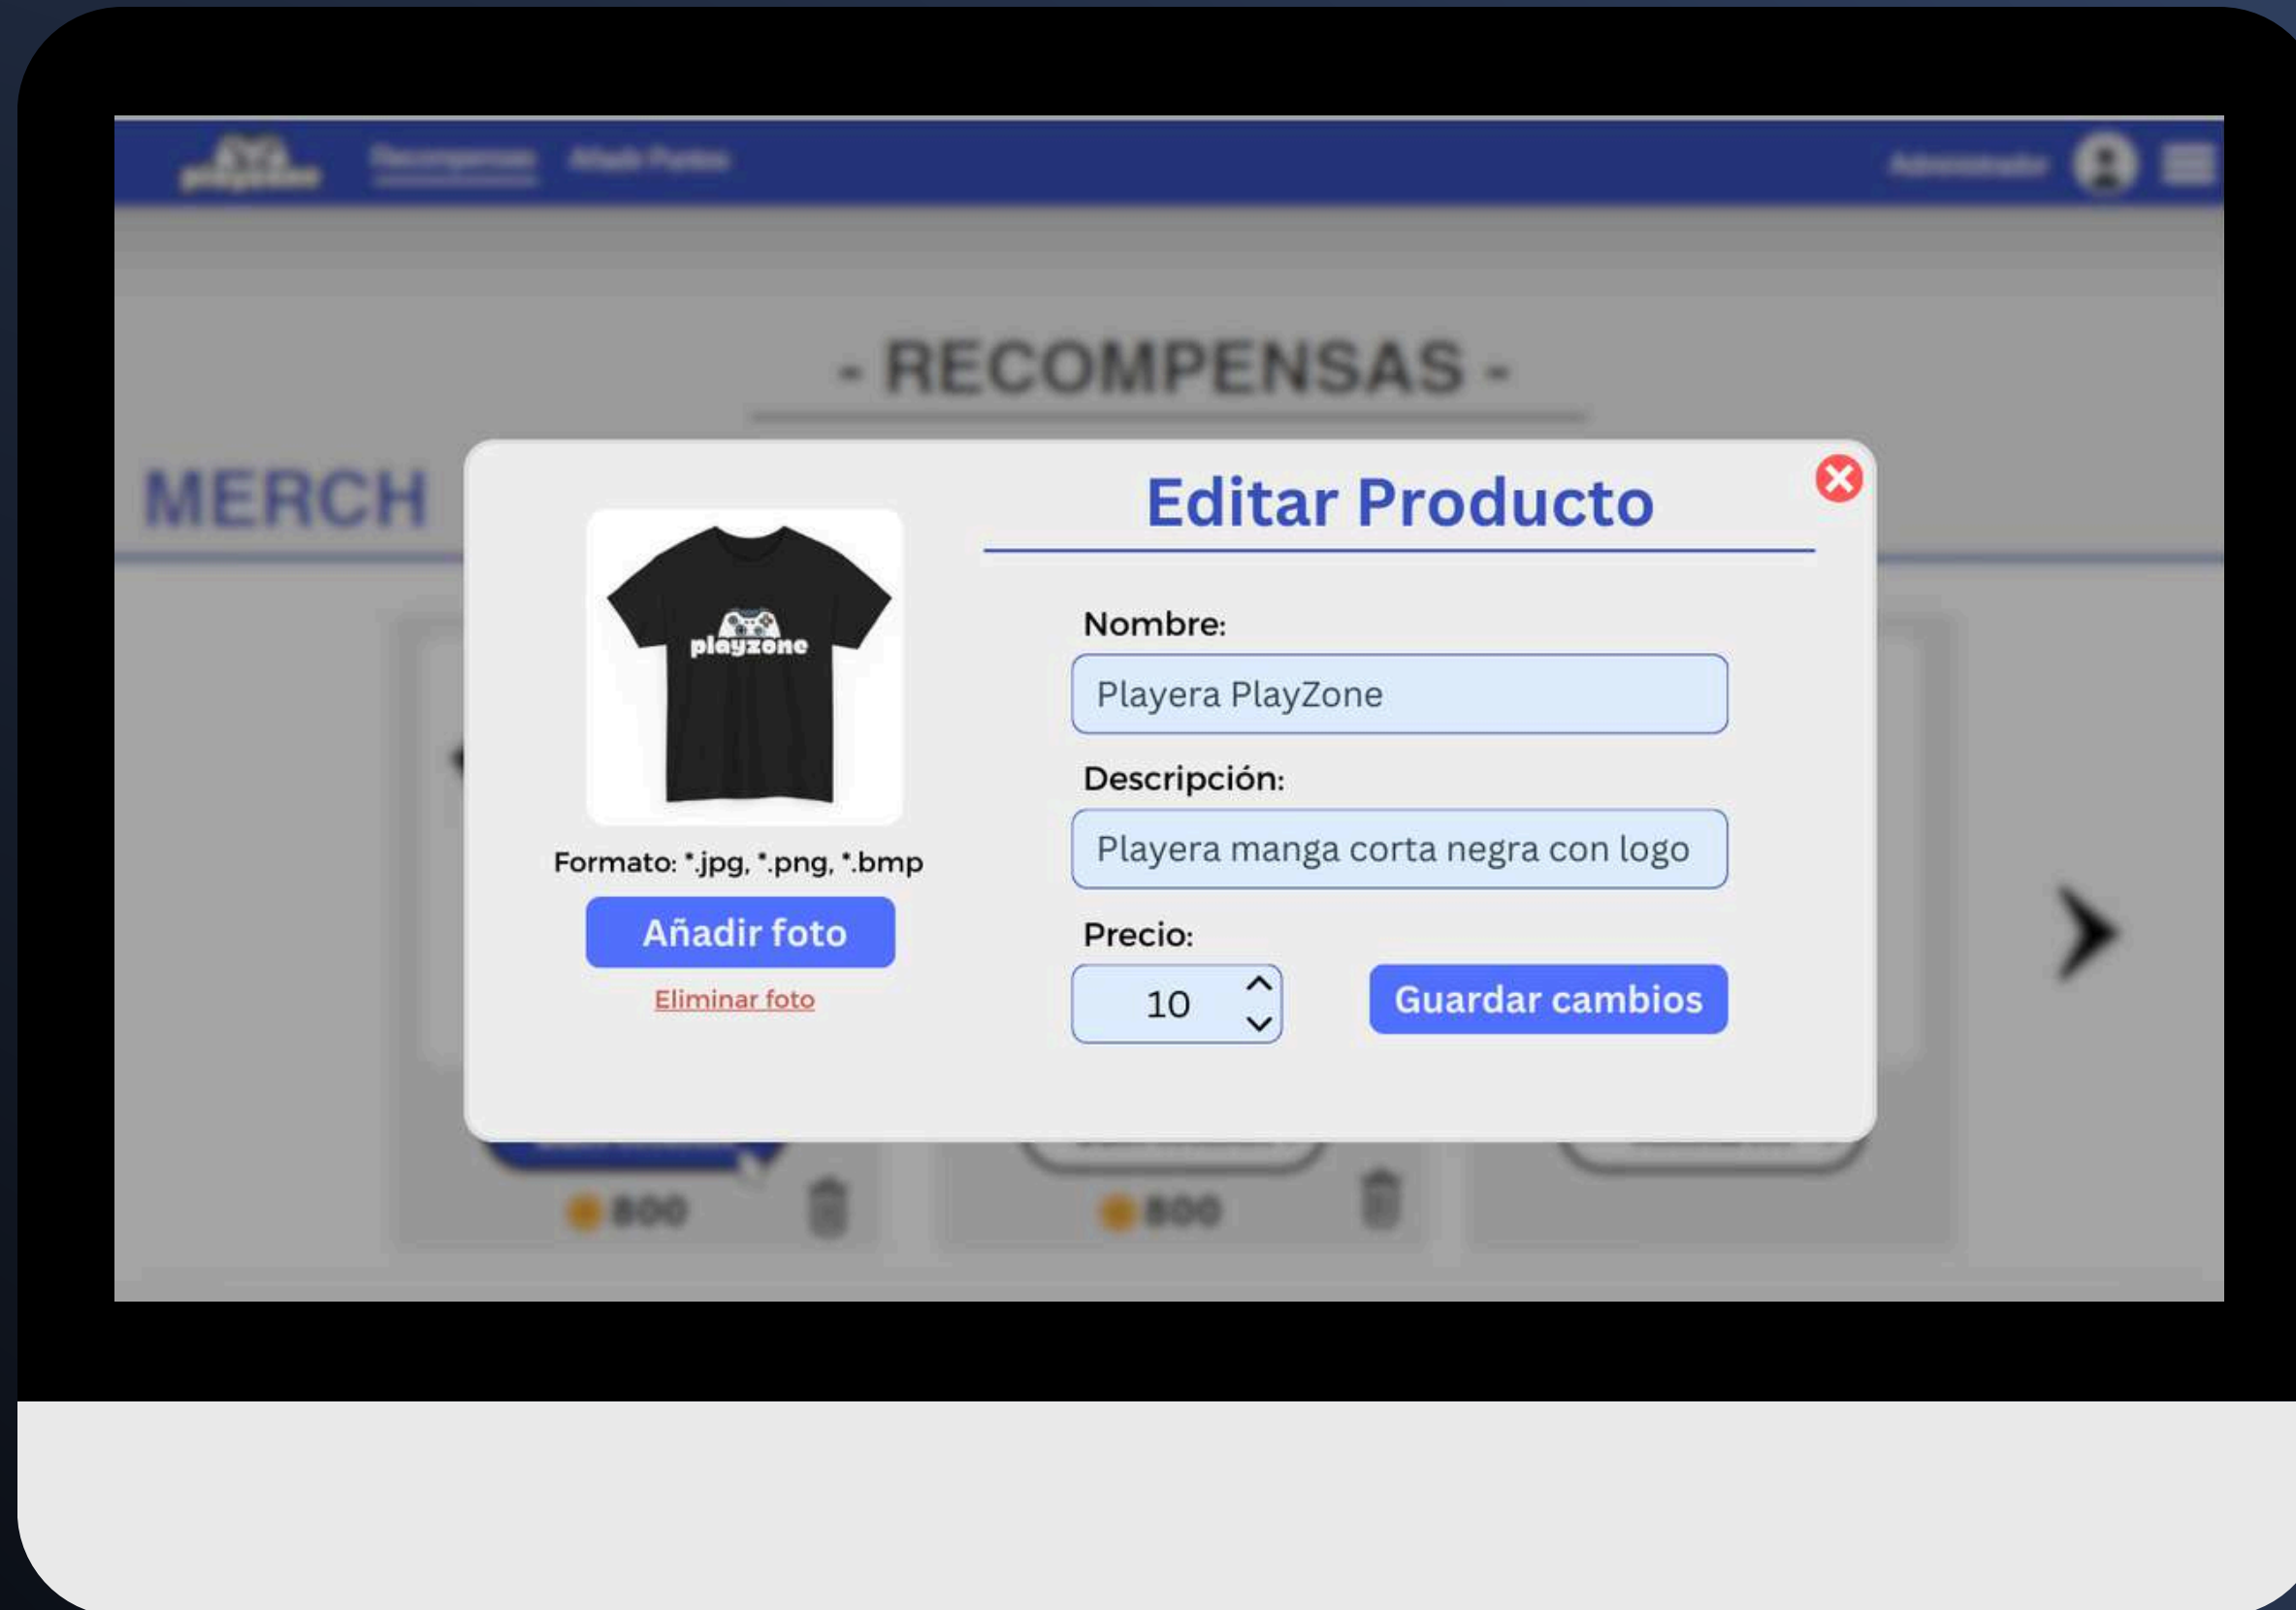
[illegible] Recompensas Añadir Puntos Administrador

- RECOMPENSAS -

MERCH

Editar Producto

playzone

Formato: *.jpg, *.png, *.bmp

Añadir foto

Eliminar foto

Nombre:

Playera PlayZone

Descripción:

Playera manga corta negra con logo

Precio:

10

Guardar cambios

800

800